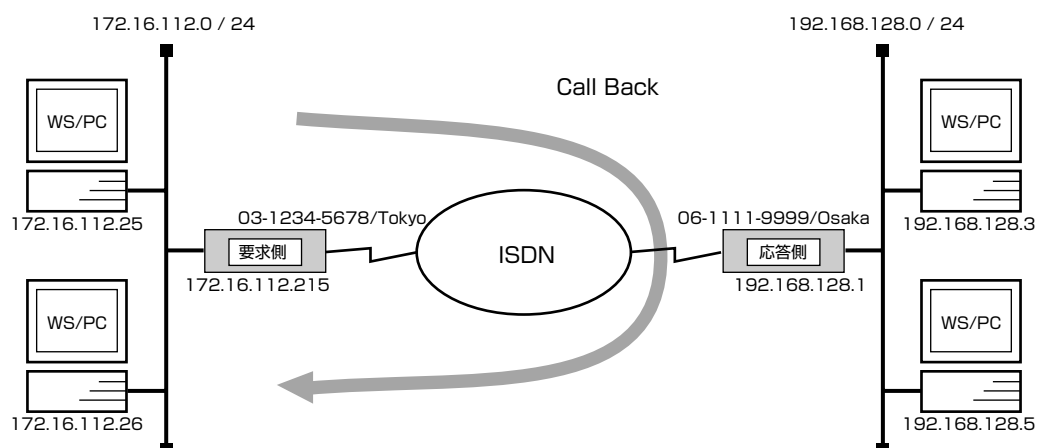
172.16.112.0 / 24

192.168.128.0 / 24

Call Back

WS/PC

WS/PC

172.16.112.25

192.168.128.3

03-1234-5678/Tokyo

06-1111-9999/Osaka

要求側

ISDN

応答側

172.16.112.215

192.168.128.1

WS/PC

WS/PC

172.16.112.26

192.168.128.5